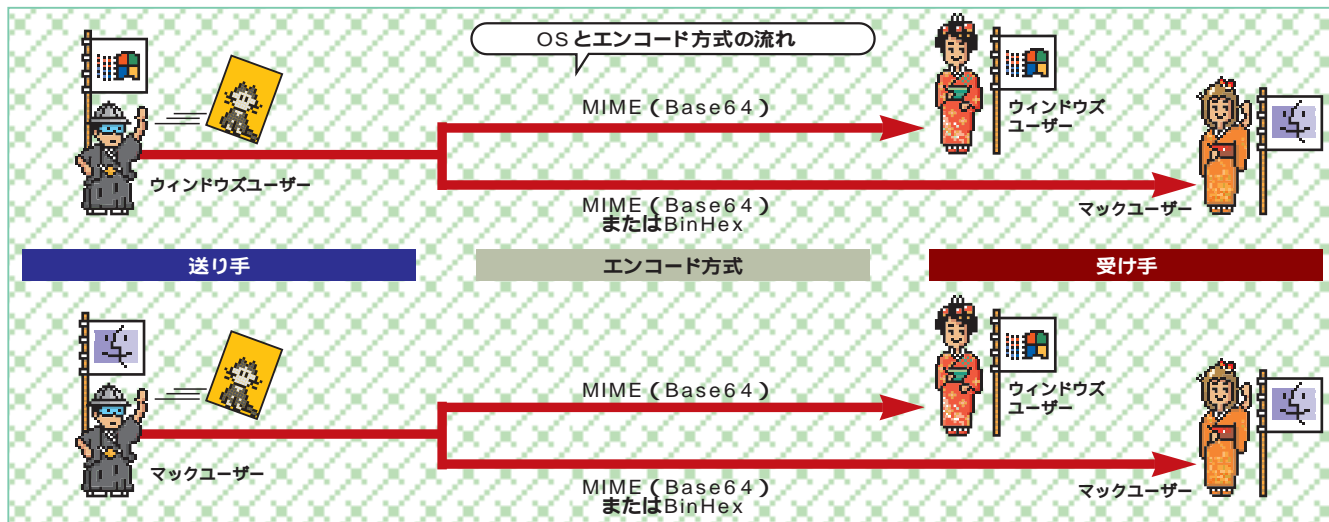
OS とエンコード方式の流れ

MIME（Base64）

ウィンドウズユーザー

ウィンドウズユーザー

MIME（Base64）またはBinHex

マックユーザー

送り手

エンコード方式

受け手

MIME（Base64）

ウィンドウズユーザー

マックユーザー

MIME（Base64）またはBinHex

マックユーザー